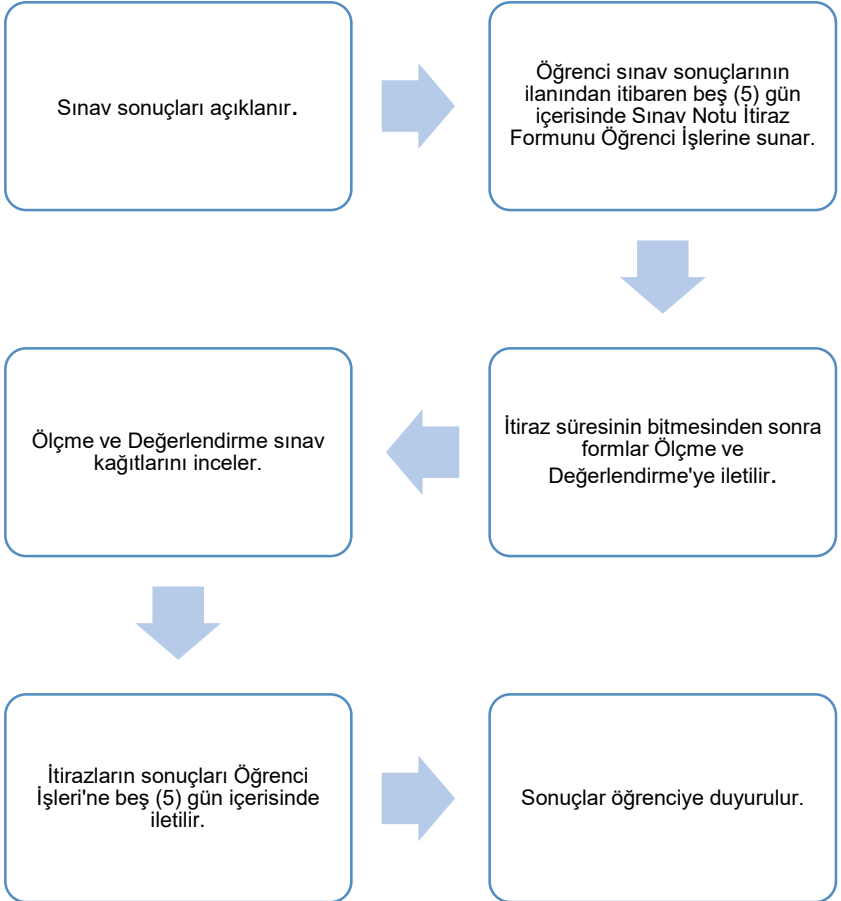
Sınav sonuçları açıklanır.

Öğrenci sınav sonuçlarının ilanından itibaren beş (5) gün içerisinde Sınav Notu İtiraz Formunu Öğrenci İşlerine sunar.

İtiraz süresinin bitmesinden sonra formlar Ölçme ve Değerlendirme'ye iletilir.

Ölçme ve Değerlendirme sınav kağıtlarını inceler.

İtirazların sonuçları Öğrenci İşleri'ne beş (5) gün içerisinde iletilir.

Sonuçlar öğrenciye duyurulur.